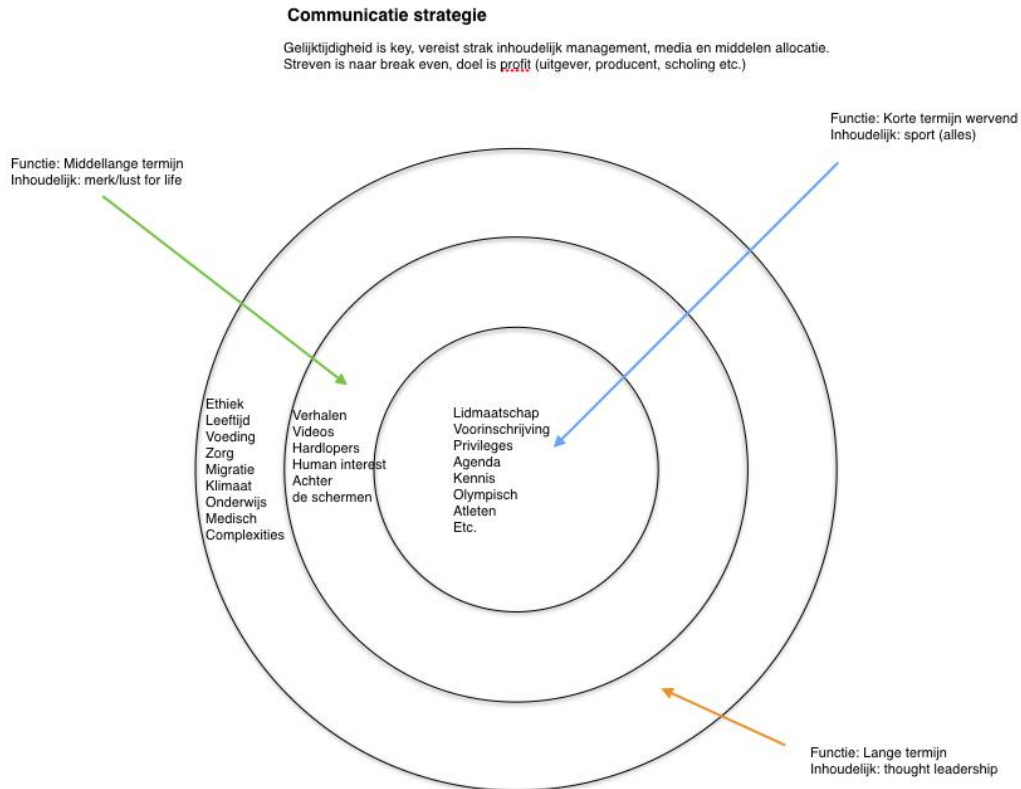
Communicatie strategie

Gelijktijdigheid is key, vereist strak inhoudelijk management, media en middelen allocatie. Streven is naar break even, doel is profit (uitgever, producent, scholing etc.)

Functie: Korte termijn wervend
Inhoudelijk: sport (alles)

Functie: Middellange termijn
Inhoudelijk: merk/lust for life

Ethiek
Leeftijd
Voeding
Zorg
Migratie
Klimaat
Onderwijs
Medisch
Complexities

Verhalen
Videos
Hardlopers
Human interest
Achter
de schermen

Lidmaatschap
Voorinschrijving
Privileges
Agenda
Kennis
Olympisch
Atleten
Etc.

Functie: Lange termijn
Inhoudelijk: thought leadership